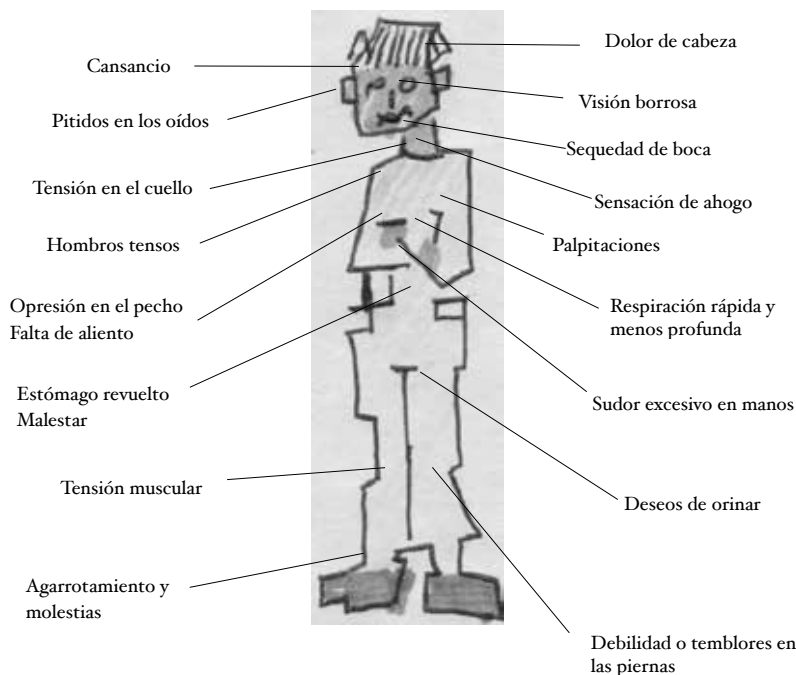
Cansancio

Pitidos en los oídos

Tensión en el cuello

Hombros tensos

Opresión en el pecho
Falta de aliento

Estómago revuelto
Malestar

Tensión muscular

Agarrotamiento y molestias

Dolor de cabeza

Visión borrosa

Sequedad de boca

Sensación de ahogo

Palpitaciones

Respiración rápida y menos profunda

Sudor excesivo en manos

Deseos de orinar

Debilidad o temblores en las piernas